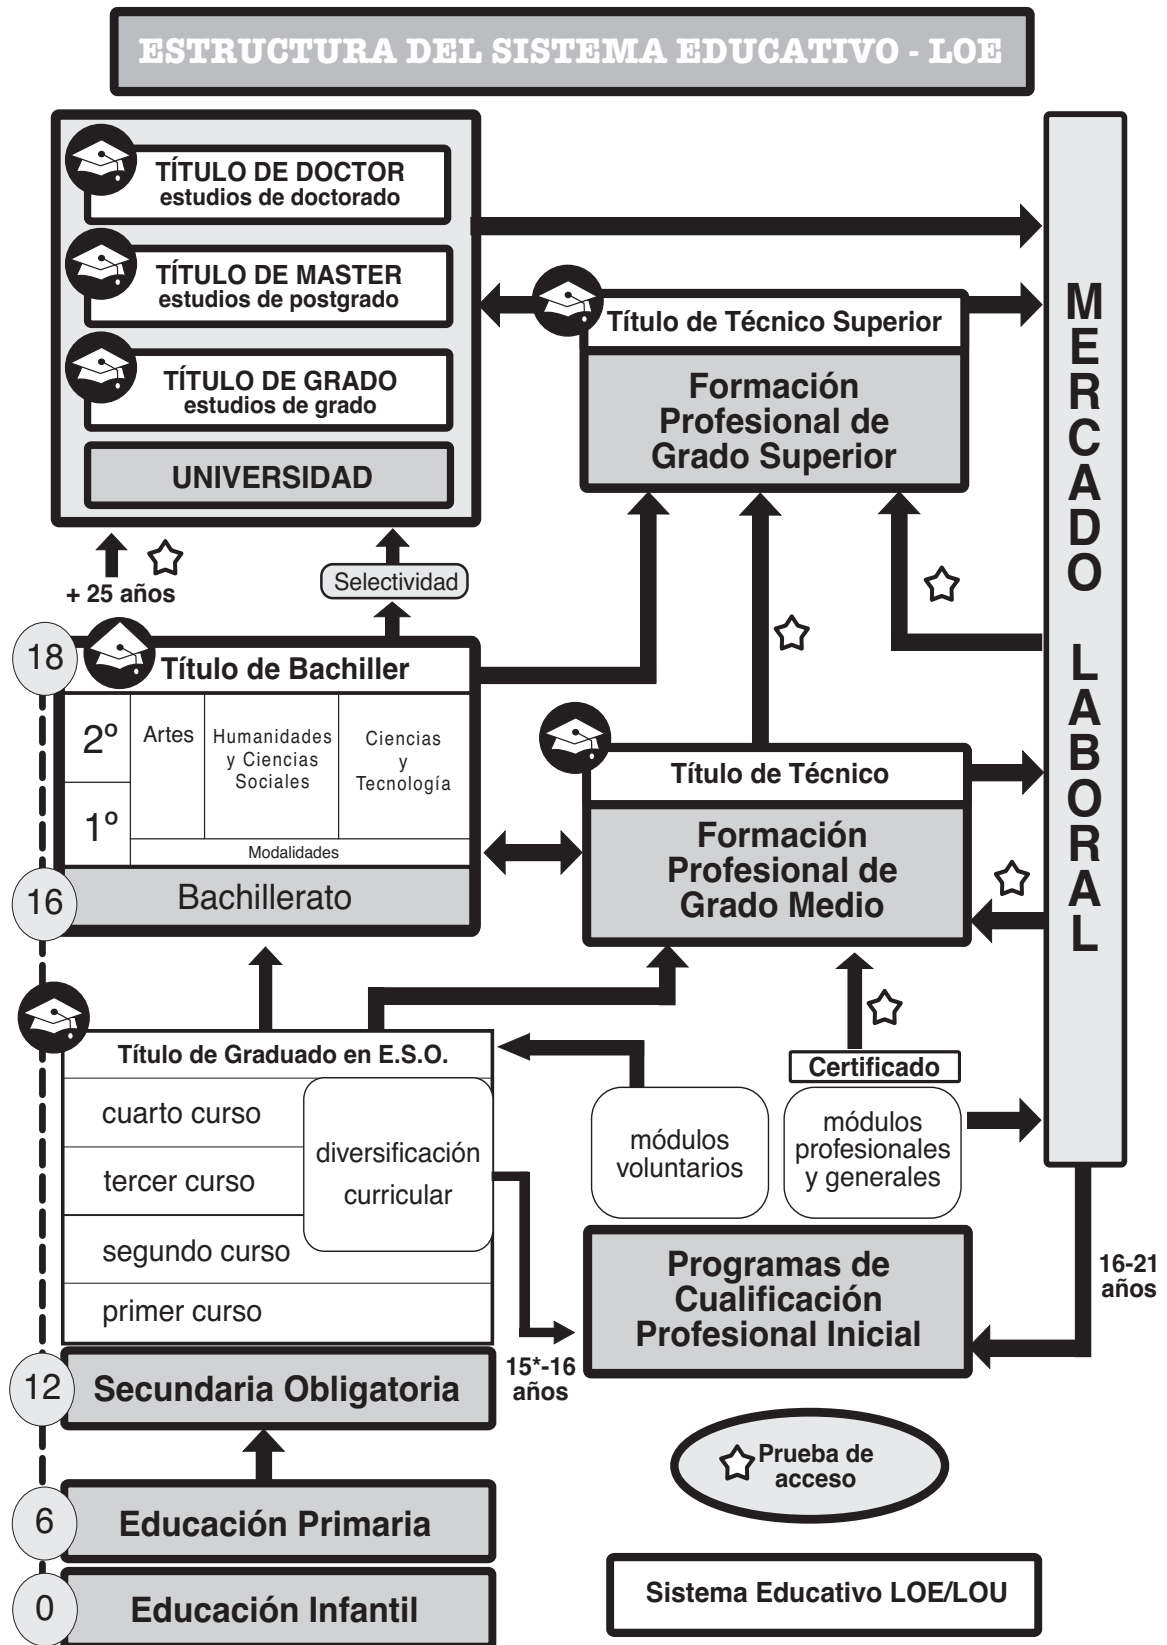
ESTRUCTURA DEL SISTEMA EDUCATIVO - LOE

TÍTULO DE DOCTOR
estudios de doctorado

TÍTULO DE MASTER
estudios de postgrado

TÍTULO DE GRADO
estudios de grado

UNIVERSIDAD

Título de Técnico Superior

Formación Profesional de Grado Superior

MERCADO LABORAL

+ 25 años

Selectividad

18

Título de Bachiller

| 2º | Artes | Humanidades y Ciencias Sociales | Ciencias y Tecnología |
|---|---|---|---|
| 1º | | | |
| | Modalidades | | |

16

Bachillerato

Título de Técnico

Formación Profesional de Grado Medio

Título de Graduado en E.S.O.

cuarto curso

tercer curso

segundo curso

primer curso

diversificación curricular

módulos voluntarios

Certificado

módulos profesionales y generales

Programas de Cualificación Profesional Inicial

16-21 años

15*-16 años

12

Secundaria Obligatoria

Prueba de acceso

6

Educación Primaria

0

Educación Infantil

Sistema Educativo LOE/LOU